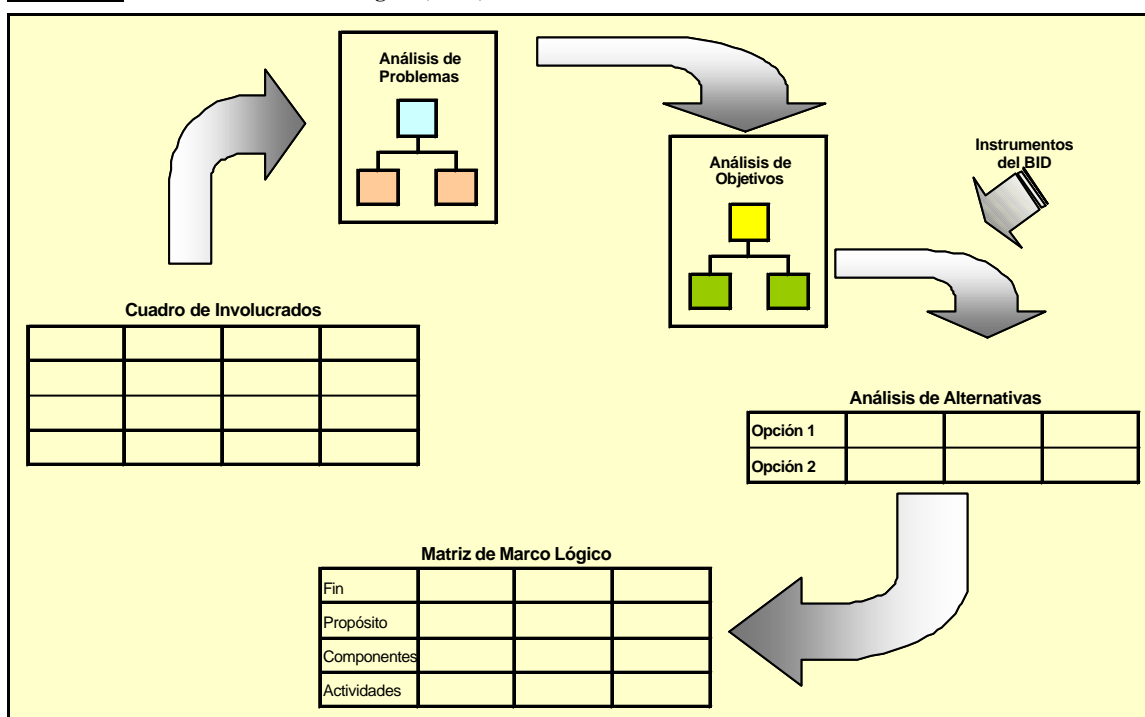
Análisis de Problemas

Análisis de Objetivos

Instrumentos del BID

Cuadro de Involucrados

| | | | |
|---|---|---|---|
| | | | |
| | | | |
| | | | |
| | | | |

Análisis de Alternativas

| | | | |
|---|---|---|---|
| Opción 1 | | | |
| Opción 2 | | | |

Matriz de Marco Lógico

| | | | |
|---|---|---|---|
| Fin | | | |
| Propósito | | | |
| Componentes | | | |
| Actividades | | | |